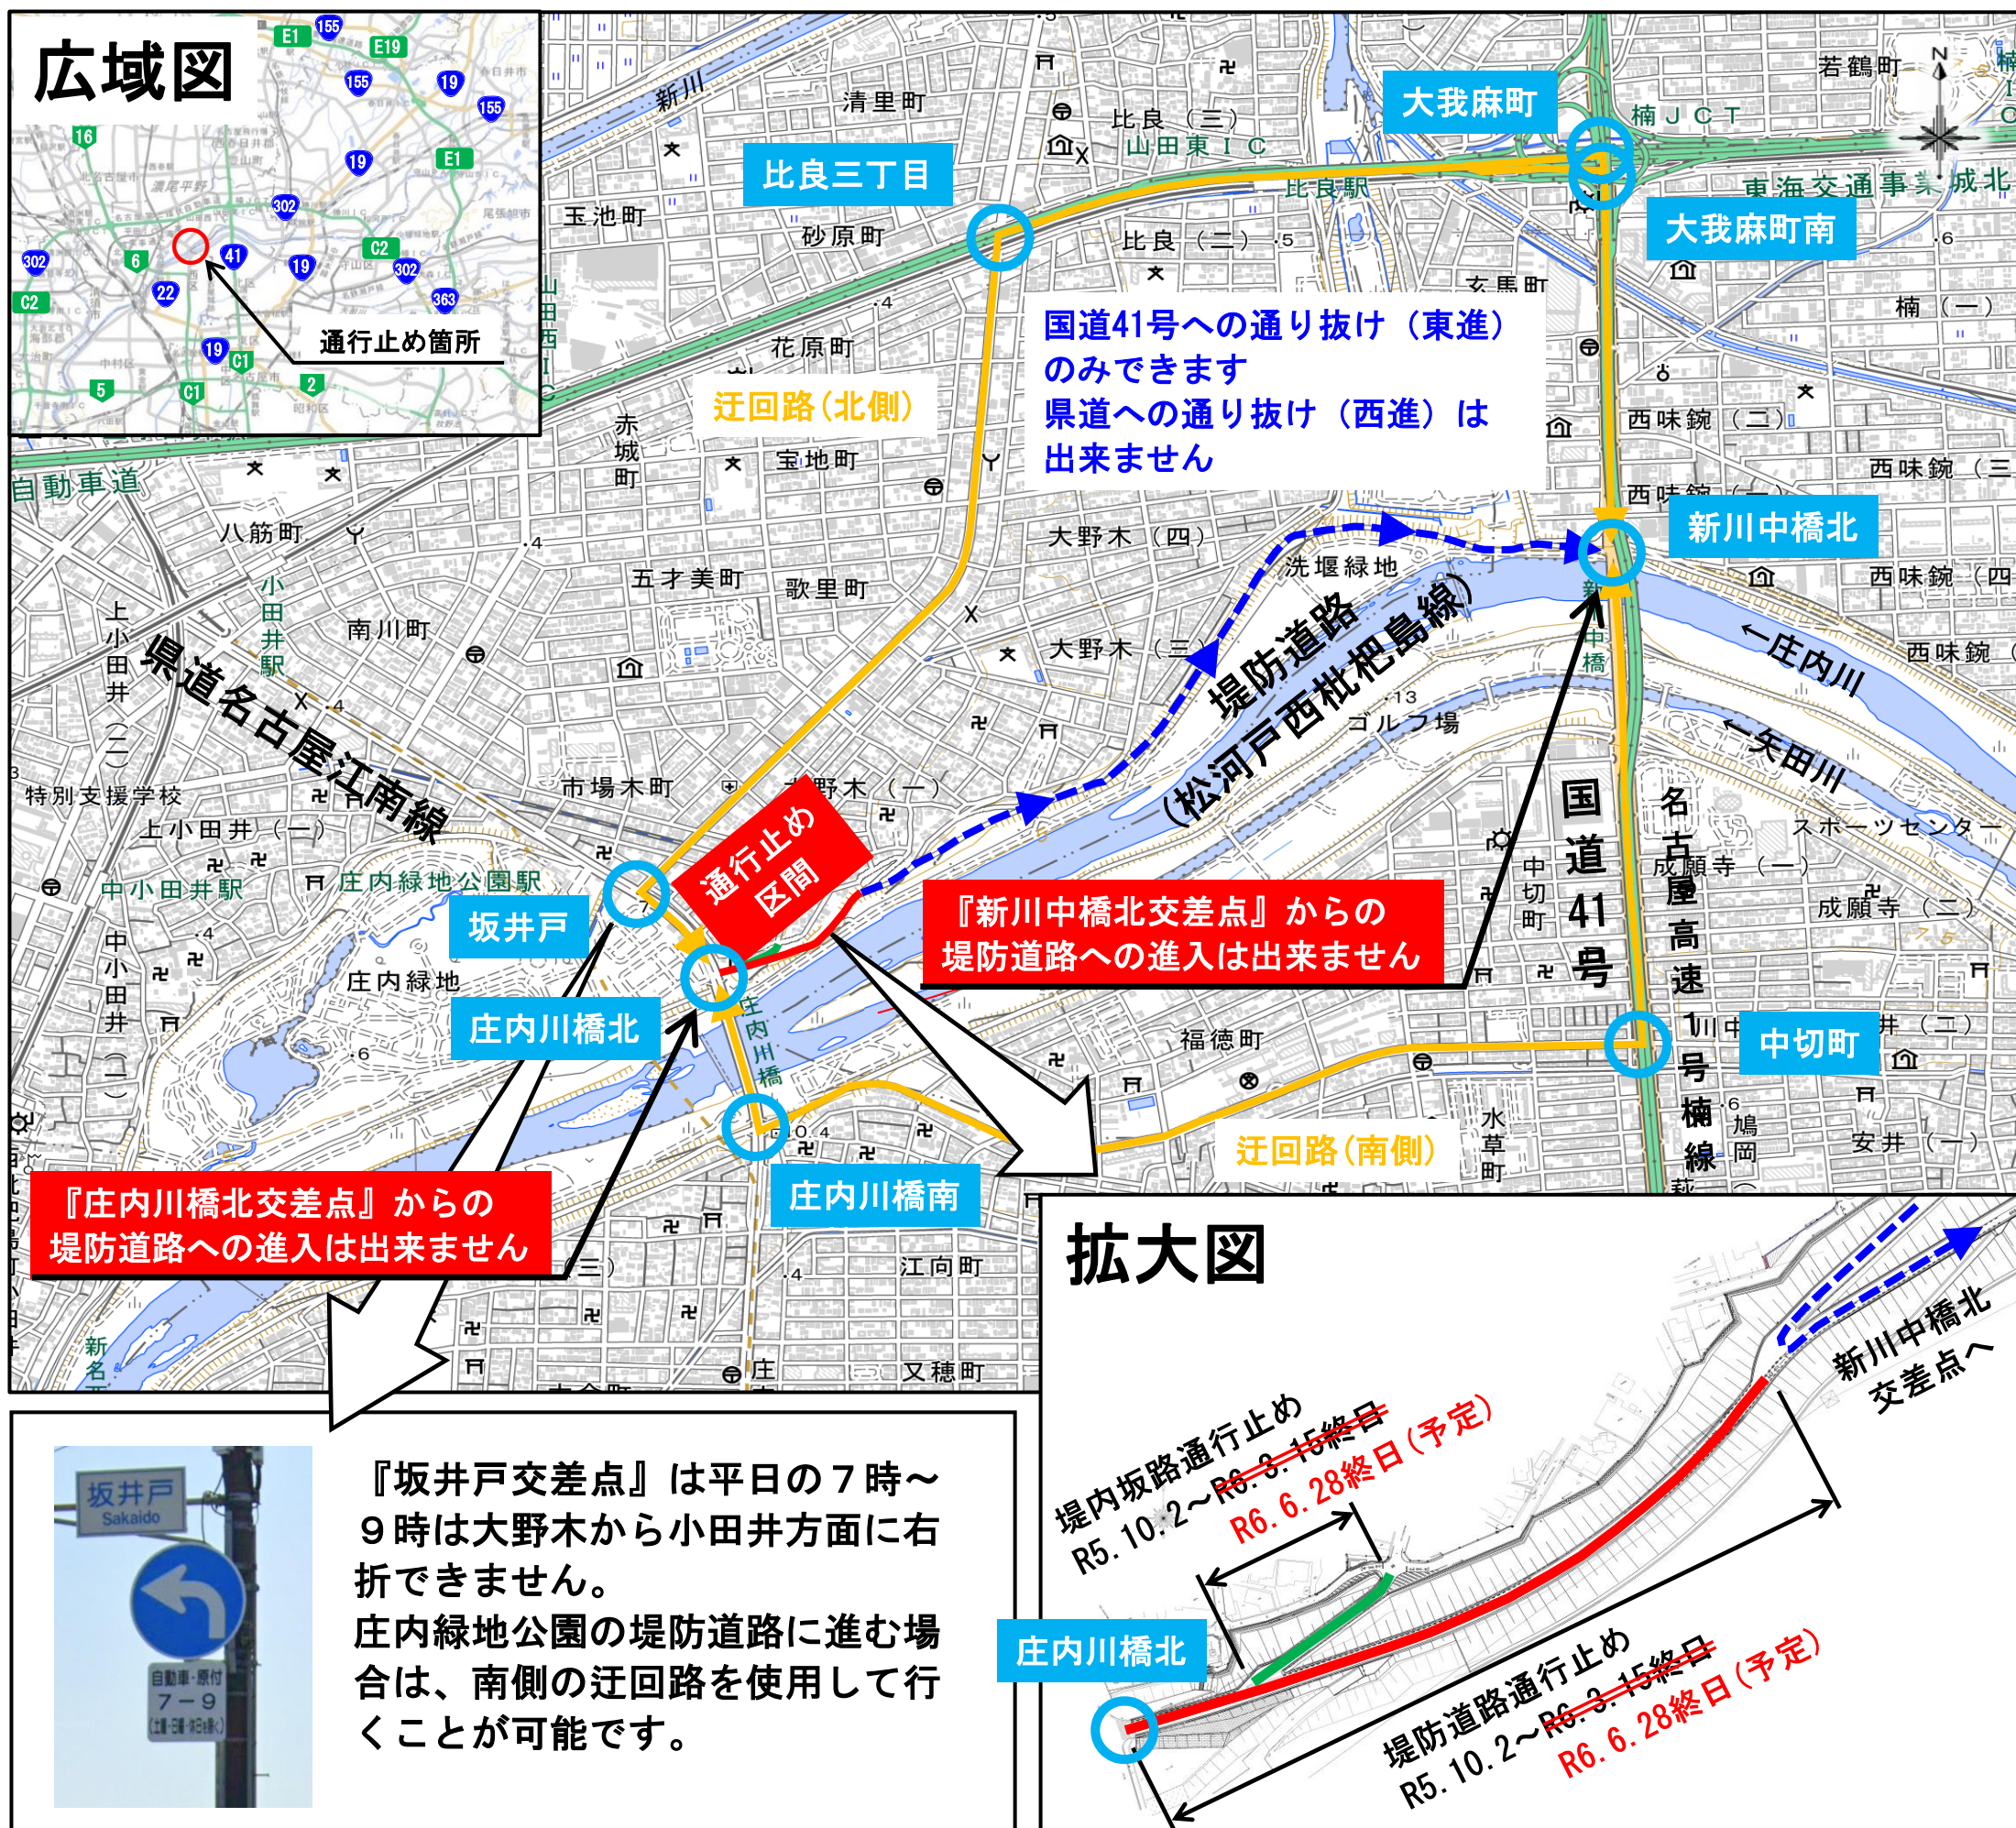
広域図

通行止め箇所

大我麻町

比良三丁目

大我麻町南

国道41号への通り抜け（東進）のみできます
県道への通り抜け（西進）は出来ません

迂回路（北側）

新川中橋北

県道名古屋江南線

堤防道路（松河戸西枇杷島線）

←庄内川

←矢田川

国道41号

名古屋高速1号楠線

通行止め区間

坂井戸

『新川中橋北交差点』からの堤防道路への進入は出来ません

庄内川橋北

中切町

迂回路（南側）

庄内川橋南

『庄内川橋北交差点』からの堤防道路への進入は出来ません

拡大図

堤内坂路通行止め
R5.10.2～R6.3.15終日
R6.6.28終日（予定）

新川中橋北交差点へ

庄内川橋北

堤防道路通行止め
R5.10.2～R6.3.15終日
R6.6.28終日（予定）

坂井戸
Sakaido
自動車・原付
7－9

『坂井戸交差点』は平日の７時～９時は大野木から小田井方面に右折できません。
庄内緑地公園の堤防道路に進む場合は、南側の迂回路を使用して行くことが可能です。